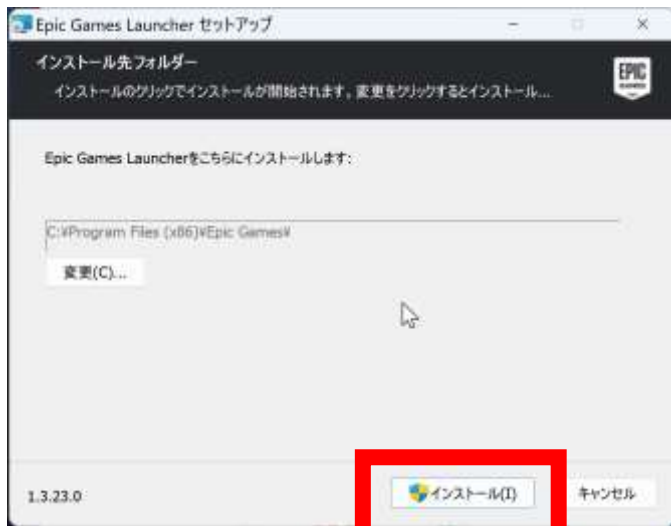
Epic Games Launcher セットアップ

インストール先フォルダー

インストールのクリックでインストールが開始されます。変更をクリックするとインストール...

EPIC GAMES

Epic Games Launcherをこちらにインストールします:

C:¥Program Files (x86)¥Epic Games¥

変更(C)...

1.3.23.0

インストール(I)

キャンセル